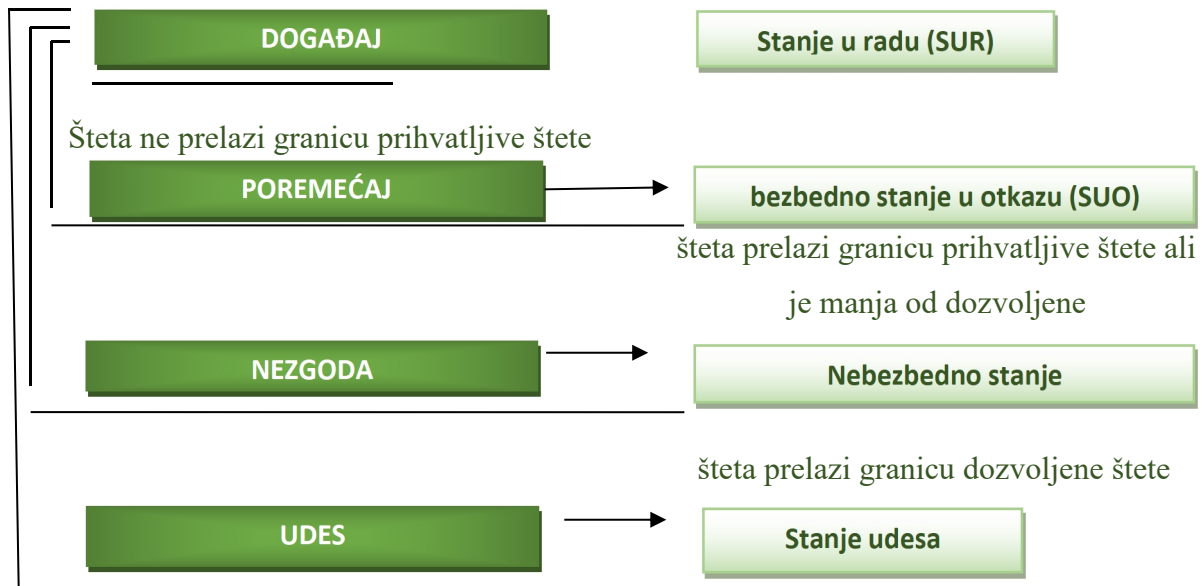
DOGAĐAJ

Stanje u radu (SUR)

Šteta ne prelazi granicu prihvatljive štete

POREMEĆAJ

bezbedno stanje u otkazu (SUO)

šteta prelazi granicu prihvatljive štete ali je manja od dozvoljene

NEZGODA

Nebezbedno stanje

šteta prelazi granicu dozvoljene štete

UDES

Stanje udesa